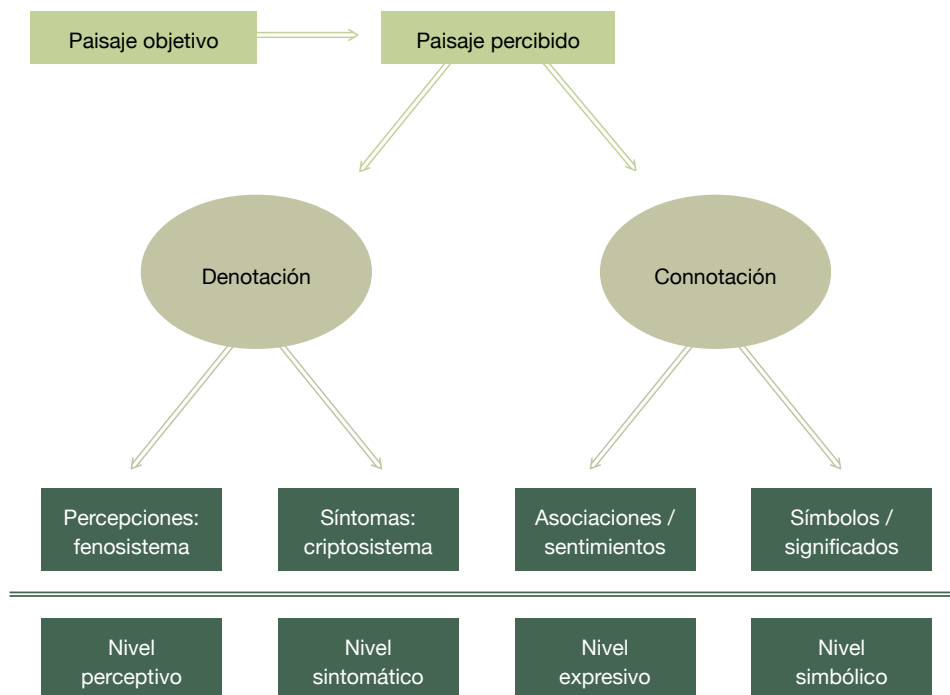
Paisaje objetivo

Paisaje percibido

Denotación

Connotación

Percepciones: fenosistema

Síntomas: criptosistema

Asociaciones / sentimientos

Símbolos / significados

Nivel perceptivo

Nivel sintomático

Nivel expresivo

Nivel simbólico